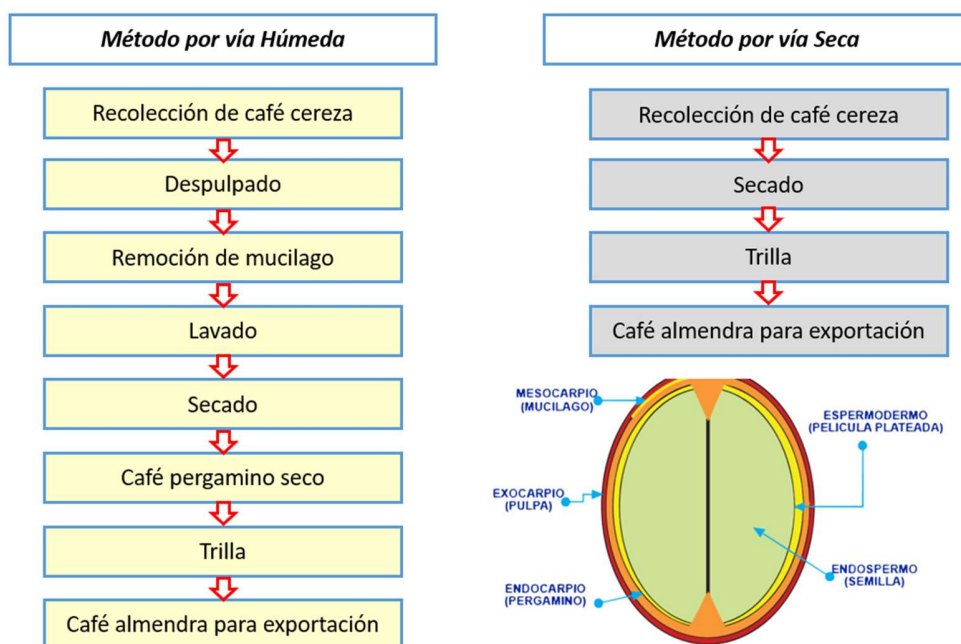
Método por vía Húmeda

Recolección de café cereza

Despulpado

Remoción de mucilago

Lavado

Secado

Café pergamino seco

Trilla

Café almendra para exportación

Método por vía Seca

Recolección de café cereza

Secado

Trilla

Café almendra para exportación

MESOCARPIO (MUCILAGO)

ESPERMODERMO (PELICULA PLATEADA)

EXOCARPIO (PULPA)

ENDOSPERMO (SEMILLA)

ENDOCARPIO (PERGAMINO)